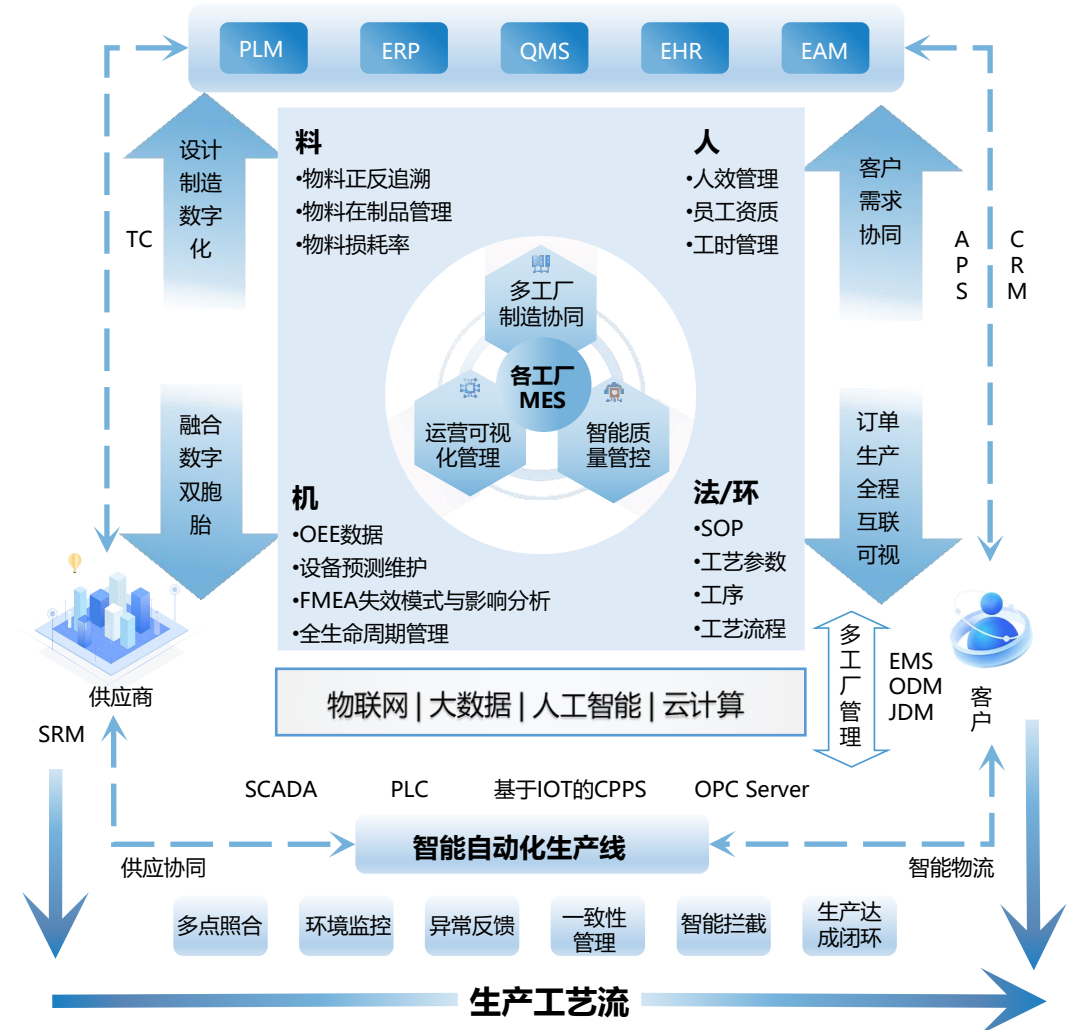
PLM ERP QMS EHR EAM

设计制造数字化

TC

料
•物料正反追溯
•物料在制品管理
•物料损耗率

人
•人效管理
•员工资质
•工时管理

客户需求协同

APS

CRM

多工厂制造协同

各工厂 MES

运营可视化管理

智能质量管控

融合数字双胞胎

机
•OEE数据
•设备预测维护
•FMEA失效模式与影响分析
•全生命周期管理

法/环
•SOP
•工艺参数
•工序
•工艺流程

订单生产全程互联可视

多工厂管理

EMS ODM JDM

客户

供应商

SRM

物联网 | 大数据 | 人工智能 | 云计算

SCADA PLC 基于IOT的CPPS OPC Server

智能自动化生产线

供应协同

智能物流

多点照合 环境监控 异常反馈 一致性管理 智能拦截 生产达成闭环

生产工艺流